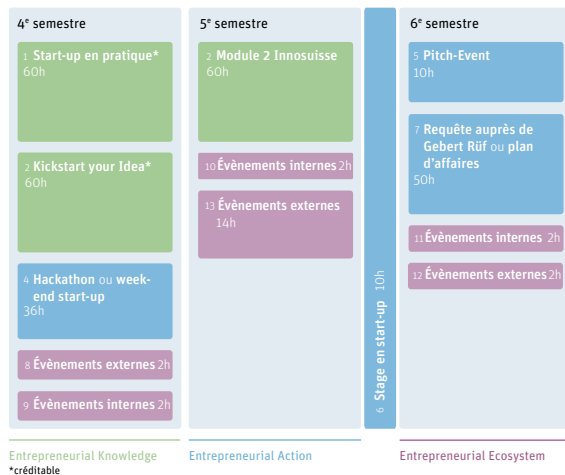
4$^{e}$ semestre

1 Start-up en pratique*
60h

2 Kickstart your Idea*
60h

4 Hackathon ou week-end start-up
36h

8 Évènements externes 2h

9 Évènements internes 2h

5$^{e}$ semestre

2 Module 2 Innosuisse
60h

10 Évènements internes 2h

13 Évènements externes
14h

6 Stage en start-up 10h

6$^{e}$ semestre

5 Pitch-Event
10h

7 Requête auprès de Gebert Rüf ou plan d'affaires
50h

11 Évènements internes 2h

12 Évènements externes 2h

Entrepreneurial Knowledge
*créditable

Entrepreneurial Action

Entrepreneurial Ecosystem